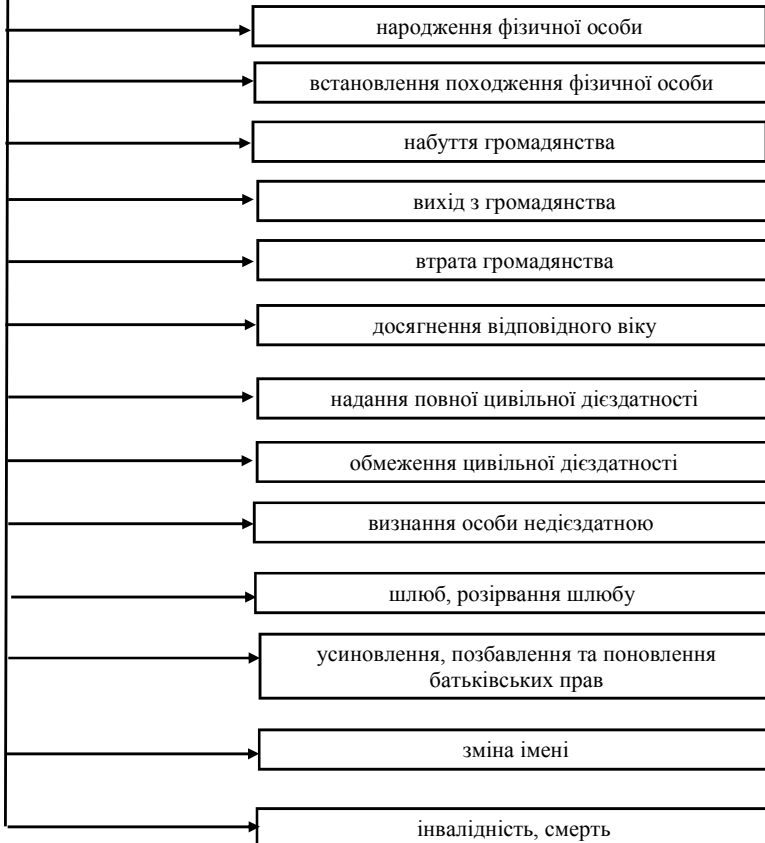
народження фізичної особи

встановлення походження фізичної особи

набуття громадянства

вихід з громадянства

втрата громадянства

досягнення відповідного віку

надання повної цивільної дієздатності

обмеження цивільної дієздатності

визнання особи недієздатною

шлюб, розірвання шлюбу

усиновлення, позбавлення та поновлення батьківських прав

зміна імені

інвалідність, смерть